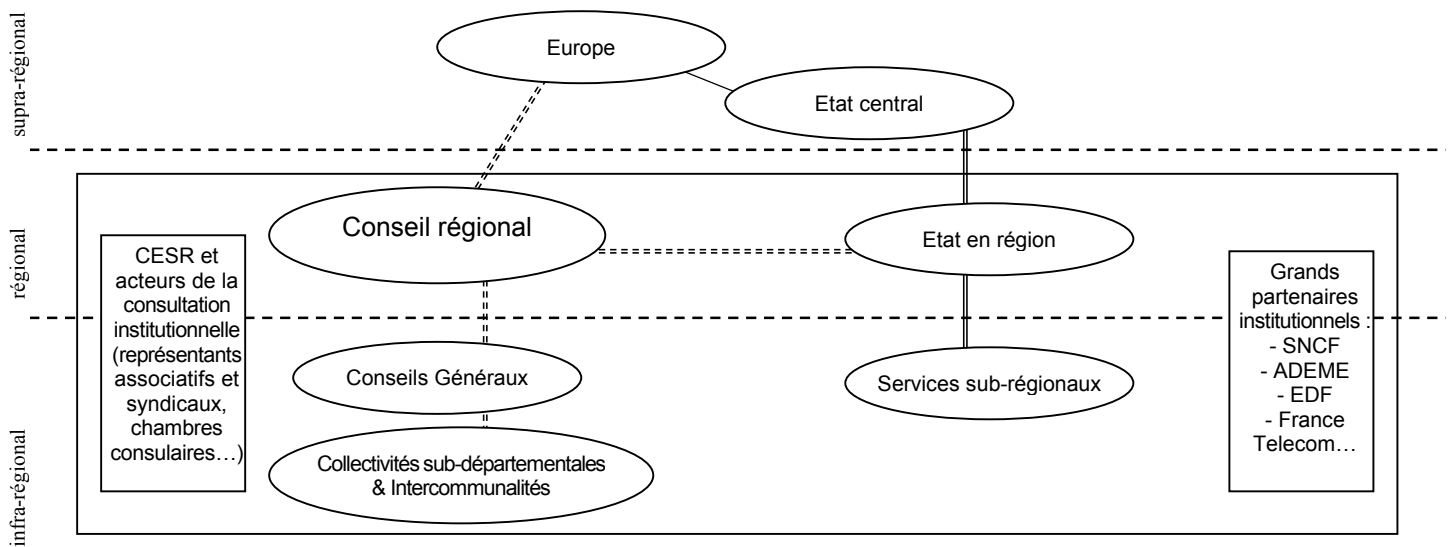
supra-régional

Europe

Etat central

régional

Conseil régional

Etat en région

CESR et acteurs de la consultation institutionnelle (représentants associatifs et syndicaux, chambres consulaires…)

Grands partenaires institutionnels :
- SNCF
- ADEME
- EDF
- France Telecom…

infra-régional

Conseils Généraux

Services sub-régionaux

Collectivités sub-départementales & Intercommunalités